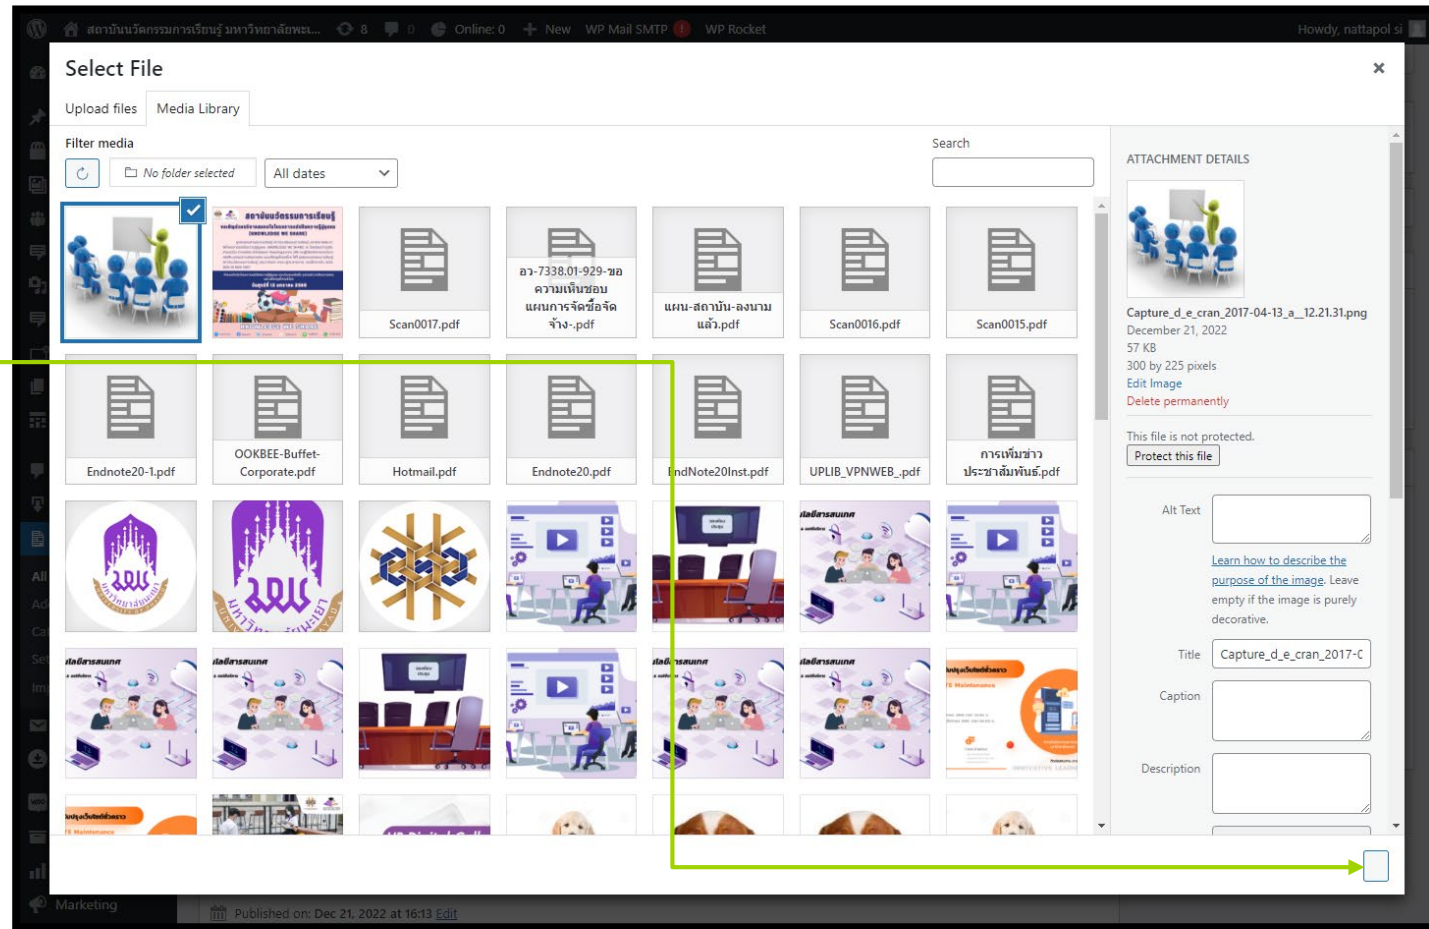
สถาบันนวัตกรรมการเรียนรู้ มหาวิทยาลัยพะ... 8 0 Online: 0 New WP Mail SMTP WP Rocket Howdy, nattapol si

Select File

×

Upload files Media Library

Filter media

No folder selected All dates

Search

Scan0017.pdf

อว-7338.01-929-ขอความเห็นชอบแผนการจัดซื้อจัดจ้าง-.pdf

แผน-สถาบัน-ลงนามแล้ว.pdf

Scan0016.pdf

Scan0015.pdf

Endnote20-1.pdf

OOKBEE-Buffet-Corporate.pdf

Hotmail.pdf

Endnote20.pdf

EndNote20Inst.pdf

UPLIB_VPNWEB_.pdf

การเพิ่มข่าวประชาสัมพันธ์.pdf

ATTACHMENT DETAILS

Capture_d_e_cran_2017-04-13_a_12.21.31.png
December 21, 2022
57 KB
300 by 225 pixels
Edit Image
Delete permanently

This file is not protected.
Protect this file

Alt Text

Learn how to describe the purpose of the image. Leave empty if the image is purely decorative.

Title Capture_d_e_cran_2017-C

Caption

Description

Marketing

Published on: Dec 21, 2022 at 16:13 Edit